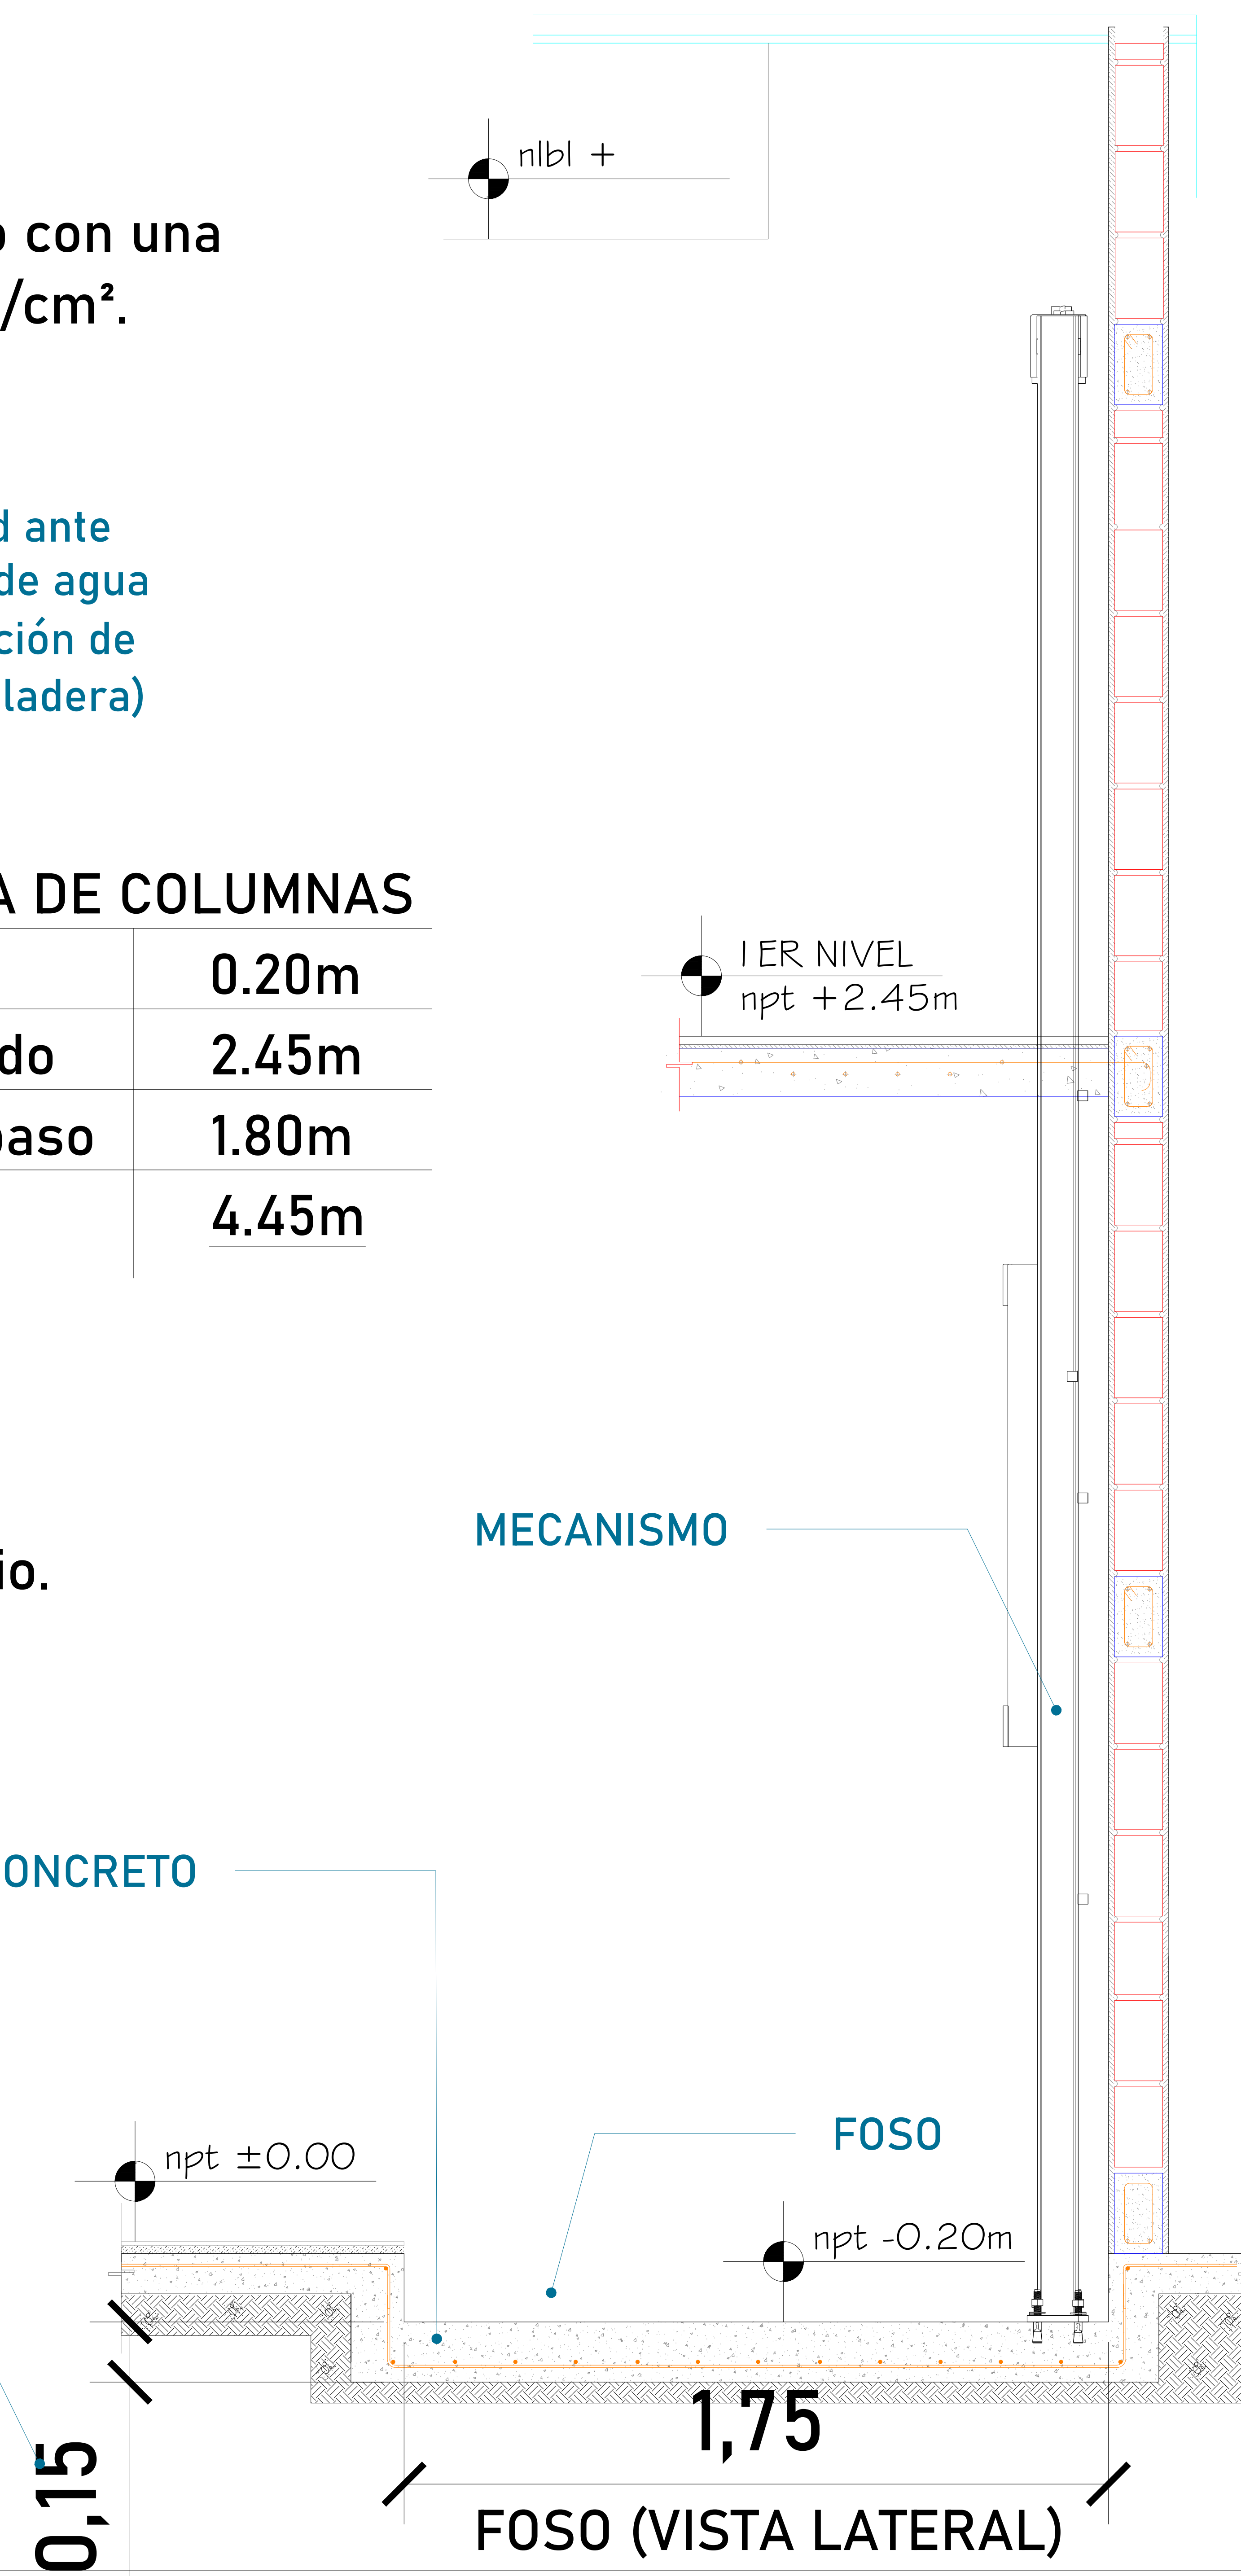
nlbl +

o con una
/cm².

d ante
de agua
ción de
ladera)

A DE COLUMNAS

| | 0.20m |
|---|---|
| do | 2.45m |
| paso | 1.80m |
| | 4.45m |

I ER NIVEL
npt +2.45m

MECANISMO

io.

ONCRETO

FOSO

npt ±0.00

npt -0.20m

1,75

0,15

FOSO (VISTA LATERAL)